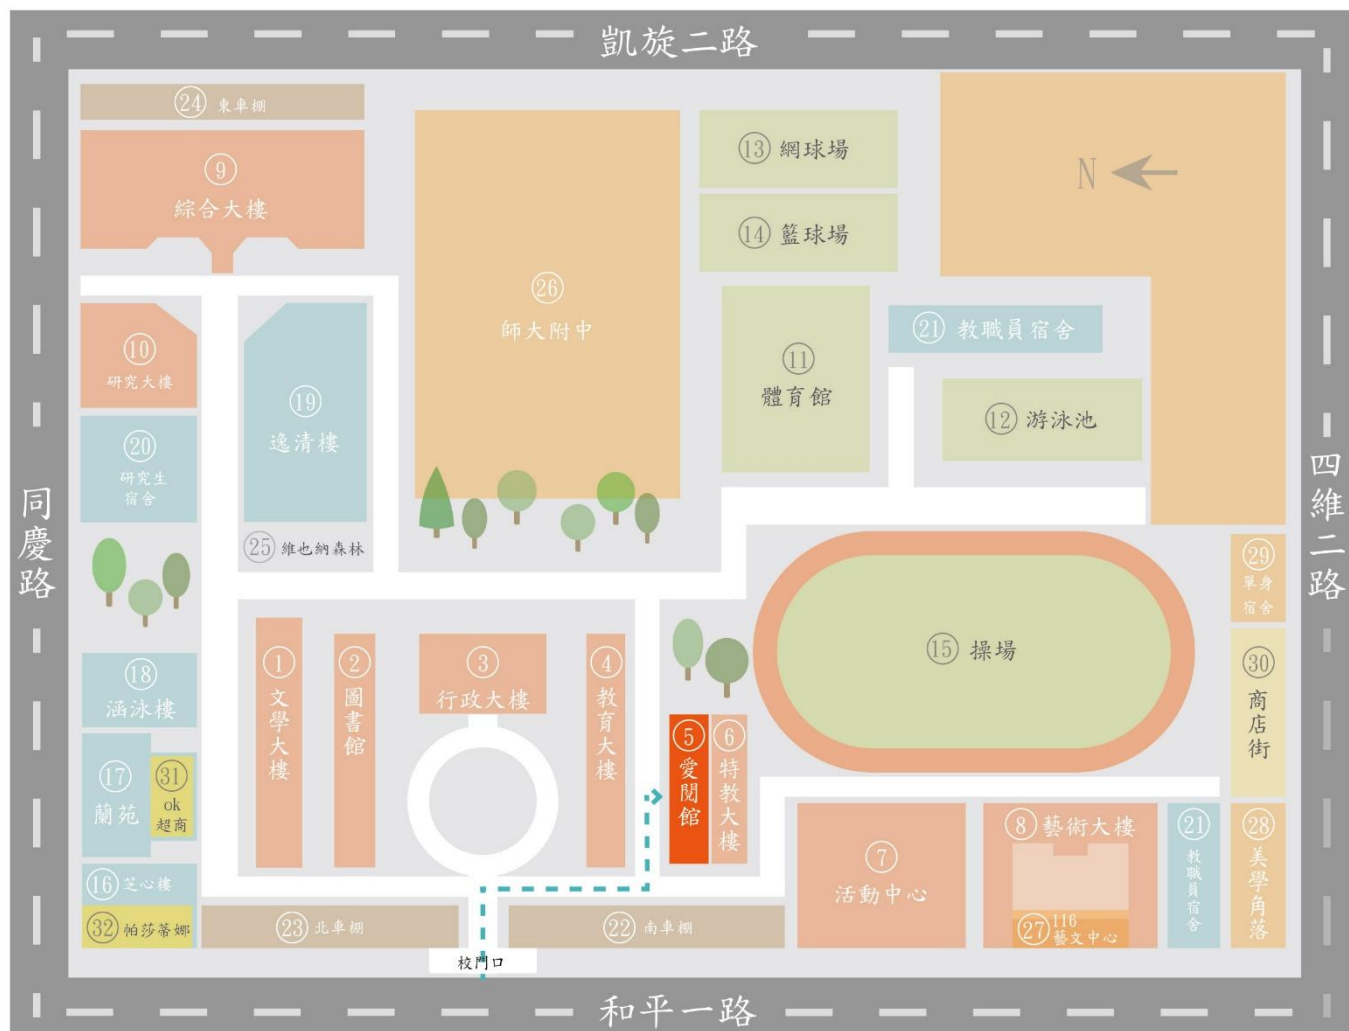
凱旋二路

24 東車棚

9 綜合大樓

26 師大附中

13 網球場

14 籃球場

N

10 研究大樓

19 逸清樓

11 體育館

21 教職員宿舍

12 游泳池

20 研究生宿舍

25 維也納森林

同慶路

四維二路

29 單身宿舍

15 操場

18 涵泳樓

1 文學大樓

2 圖書館

3 行政大樓

4 教育大樓

30 商店街

5 愛閱館

6 特教大樓

17 蘭苑

31 ok超商

7 活動中心

8 藝術大樓

21 教職員宿舍

28 美學角落

16 芝心樓

32 帕莎蒂娜

23 北車棚

22 南車棚

27 116藝文中心

校門口

和平一路